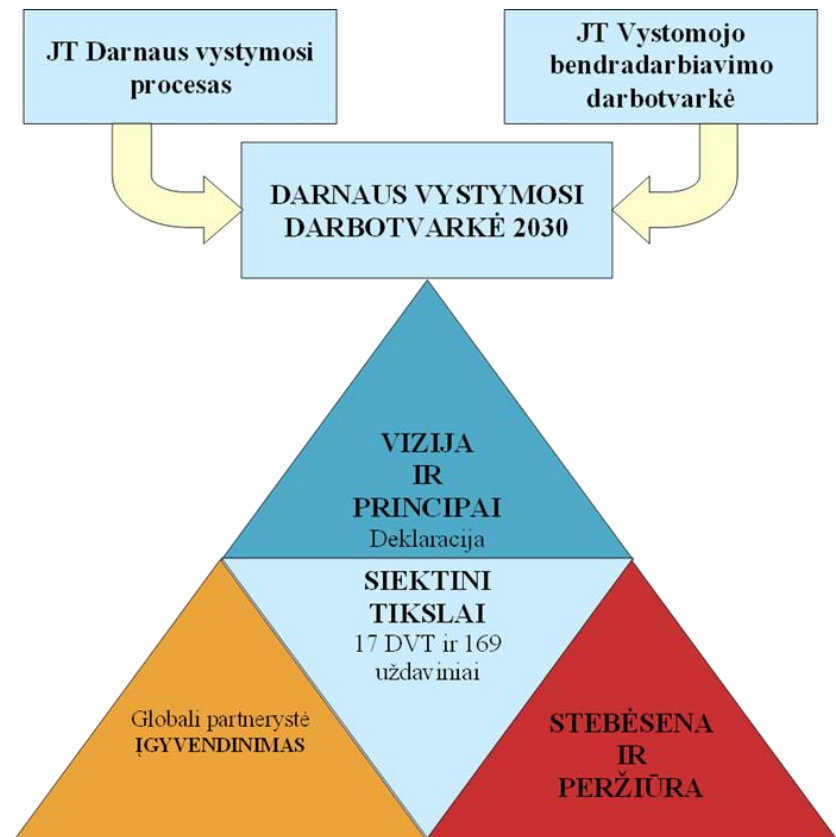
JT Darnaus vystymosi procesas

JT Vystomojo bendradarbiavimo darbotvarkė

DARNAUS VYSTYMOSI DARBOTVARKĖ 2030

VIZIJA IR PRINCIPAI
Deklaracija

SIEKTINI TIKSLAI
17 DVT ir 169 uždaviniai

Globali partnerystė
ĮGYVENDINIMAS

STEBĖSENA IR PERŽIŪRA